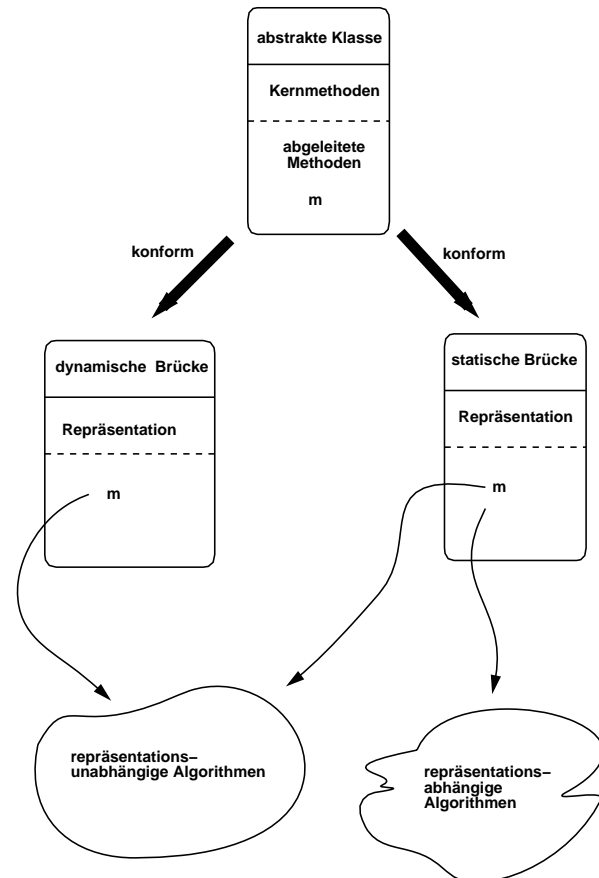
abstrakte Klasse

Kernmethoden

abgeleitete Methoden

m

konform

konform

dynamische Brücke

Repräsentation

m

statische Brücke

Repräsentation

m

repräsentations–unabhängige Algorithmen

repräsentations–abhängige Algorithmen